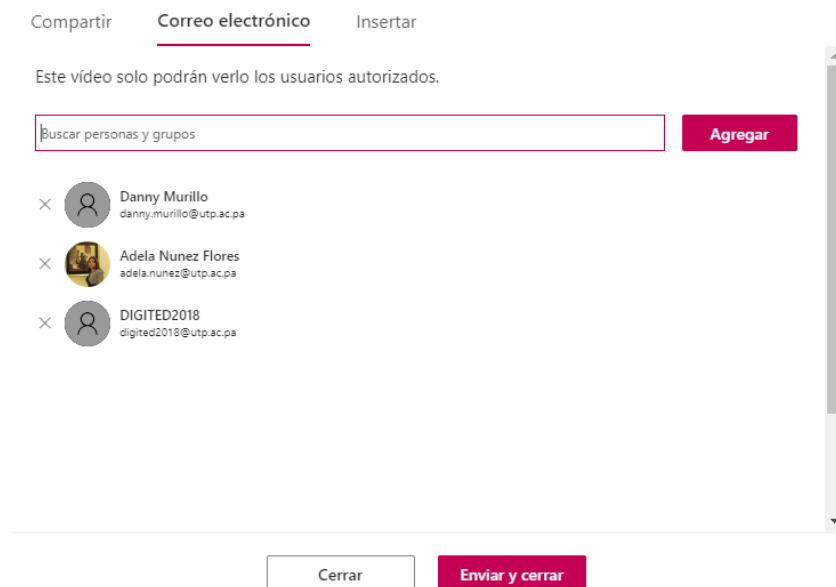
Compartir
Correo electrónico
Insertar

Este vídeo solo podrán verlo los usuarios autorizados.

Buscar personas y grupos

Agregar

Danny Murillo
danny.murillo@utp.ac.pa

Adela Nunez Flores
adela.nunez@utp.ac.pa

DIGITED2018
digited2018@utp.ac.pa

Cerrar

Enviar y cerrar